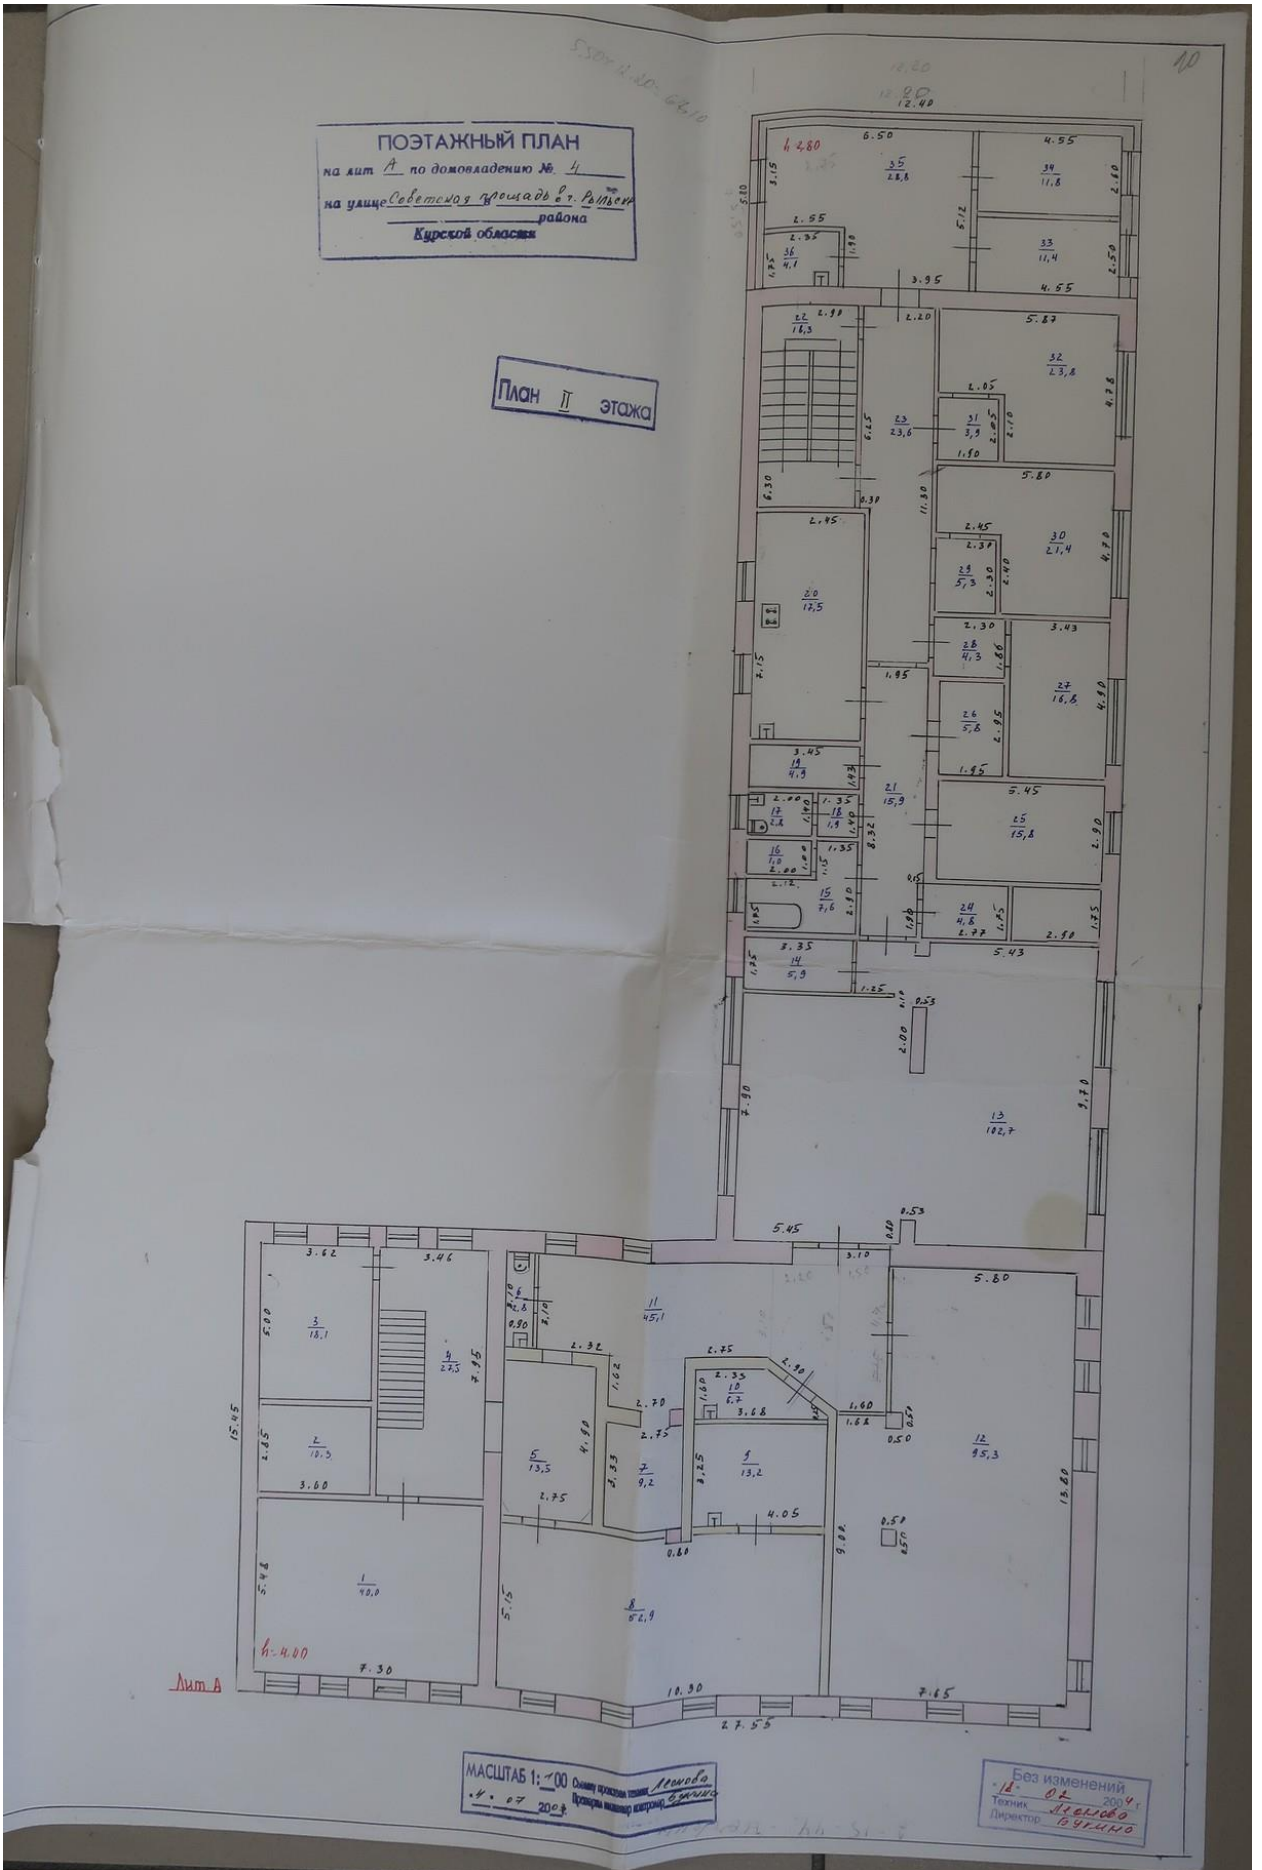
ПОЭТАЖНЫЙ ПЛАН
на лит А по домовладению № 4
на улице Советская площадь г. Рыльск
района
Курской области

План II этажа

10

12.40

h 2.80
6.50
4.55
35
28,8
34
11,8
3.15
5.20
2.60
2.55
2.35
5.12
36
4,1
1.75
1.90
33
11,4
2.50
3.95
4.55

22
16,3
2.90
2.20
5.87
32
23,8
4.78
2.05
6.25
23
23,6
31
3,9
2.05
2.10
1.90
6.30
0.30
11.30
5.80
2.45
2.45
2.30
30
21,4
4.70
29
5,3
2.30
2.40
20
17,5
2.30
3.43
28
4,3
1.86
2.15
1.95
27
16,8
4.90
26
5,8
2.95
1.95
3.45
19
4,9
1.43
2.00
1.35
21
15,9
5.45
17
2,8
1.40
18
1,9
1.40
25
15,8
2.90
16
1,0
1.35
8.32
2.00
2.12
15
7,6
2.90
1.85
24
4,8
1.75
2.77
1.75
2.90
3.35
5.43
14
5,9
1.25
0.53
2.00
7.90
13
102,7
9.70
0.53
5.45
3.10
3.62
3.46
5.80
3
18,1
5.00
2.10
6
2,8
0.80
3.10
11
45,1
4
27,5
7.95
2.32
2.75
2.33
1.62
1.60
10
6,7
3.68
2.70
1.60
1.62
0.50
15.45
2.85
2
10,3
5
13,5
4.90
3.33
7
9,2
2.75
3.25
9
13,2
12
95,3
13.80
3.60
2.75
4.05
0.50
9.00
0.80
5.48
1
40,0
5.15
8
52,9
h 4.00
7.30
10.90
7.65
Лит А
27.55

МАСШТАБ 1: 100 Съемку произвел техник Леонова
.4. 07 2004 Проверил инженер контролер Бухина

Без изменений
18. 02 2004 г
Техник Леонова
Директор Бухина